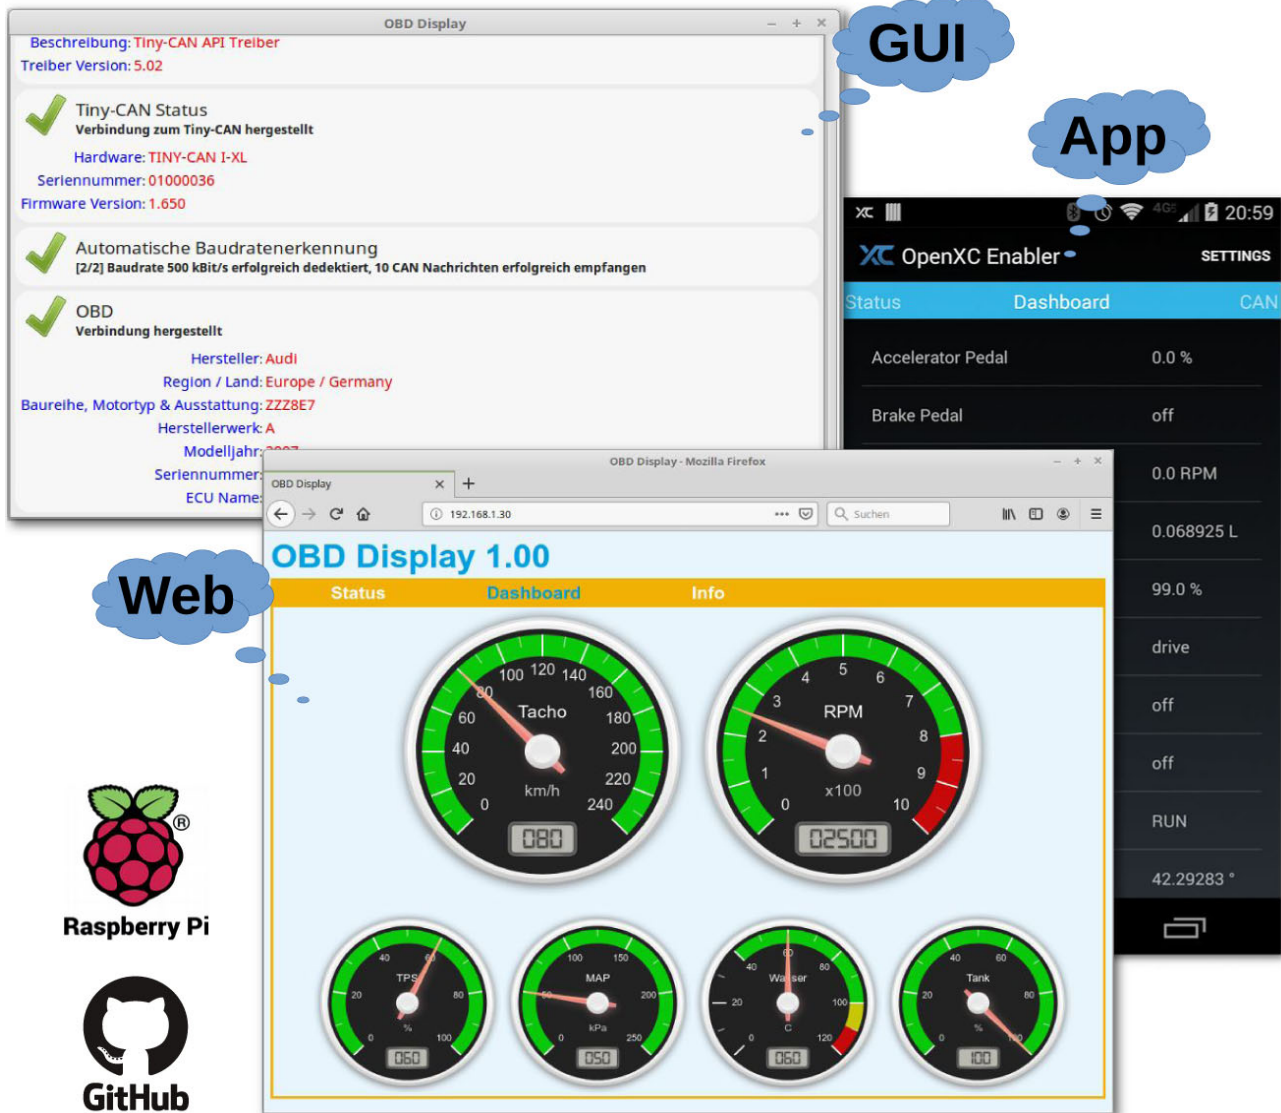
OBD Display

Beschreibung: Tiny-CAN API Treiber
Treiber Version: 5.02

Tiny-CAN Status
Verbindung zum Tiny-CAN hergestellt
Hardware: TINY-CAN I-XL
Seriennummer: 01000036
Firmware Version: 1.650

Automatische Baudratenerkennung
[2/2] Baudrate 500 kBit/s erfolgreich dedektiert, 10 CAN Nachrichten erfolgreich empfangen

OBD
Verbindung hergestellt
Hersteller: Audi
Region / Land: Europe / Germany
Baureihe, Motortyp & Ausstattung: ZZZ8E7
Herstellerwerk: A
Modelljahr: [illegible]
Seriennummer:
ECU Name:

GUI

App

20:59
OpenXC Enabler
SETTINGS
Status Dashboard CAN
Accelerator Pedal 0.0 %
Brake Pedal off
0.0 RPM
0.068925 L
99.0 %
drive
off
off
RUN
42.29283 °

OBD Display - Mozilla Firefox
OBD Display
192.168.1.30
Suchen

OBD Display 1.00
Status Dashboard Info

Web

Tacho
0 20 40 60 80 100 120 140 160 180 200 220 240
km/h
080

RPM
0 1 2 3 4 5 6 7 8 9 10
x100
02500

TPS
0 20 40 60 80 100
%
060

MAP
0 50 100 150 200 250
kPa
050

Wasser
0 20 40 60 80 100 120
C
060

Tank
0 20 40 60 80 100
%
100

Raspberry Pi

GitHub